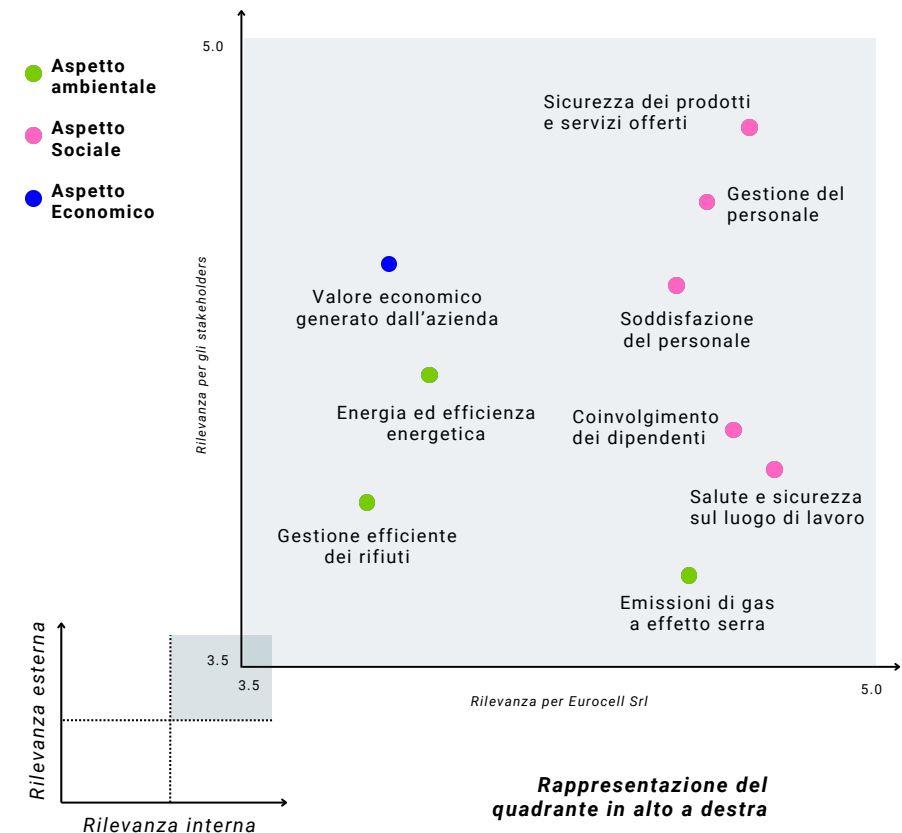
Aspetto ambientale

Aspetto Sociale

Aspetto Economico

5.0

Rilevanza per gli stakeholders

Sicurezza dei prodotti e servizi offerti

Gestione del personale

Valore economico generato dall'azienda

Soddisfazione del personale

Energia ed efficienza energetica

Coinvolgimento dei dipendenti

Salute e sicurezza sul luogo di lavoro

Gestione efficiente dei rifiuti

Emissioni di gas a effetto serra

3.5

3.5

Rilevanza per Eurocell Srl

5.0

Rilevanza esterna

Rilevanza interna

Rappresentazione del quadrante in alto a destra